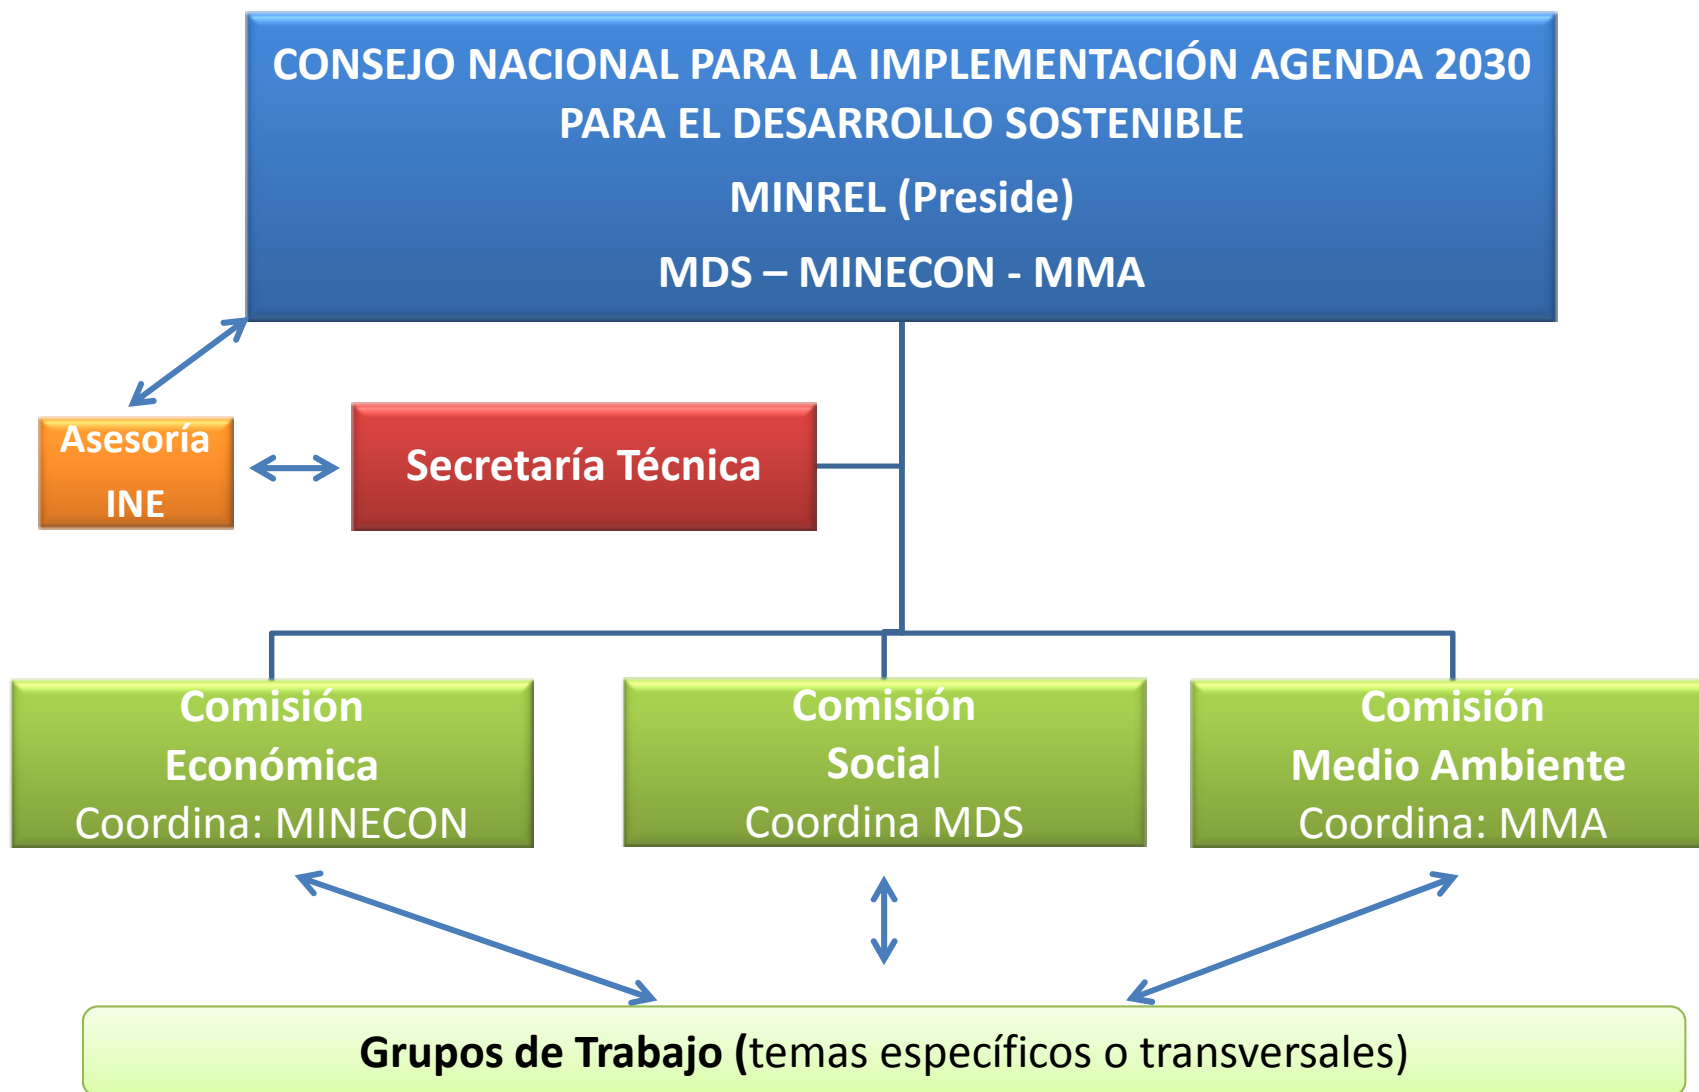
CONSEJO NACIONAL PARA LA IMPLEMENTACIÓN AGENDA 2030 PARA EL DESARROLLO SOSTENIBLE

MINREL (Preside)

MDS – MINECON - MMA

Asesoría INE

Secretaría Técnica

Comisión Económica
Coordina: MINECON

Comisión Social
Coordina MDS

Comisión Medio Ambiente
Coordina: MMA

Grupos de Trabajo (temas específicos o transversales)